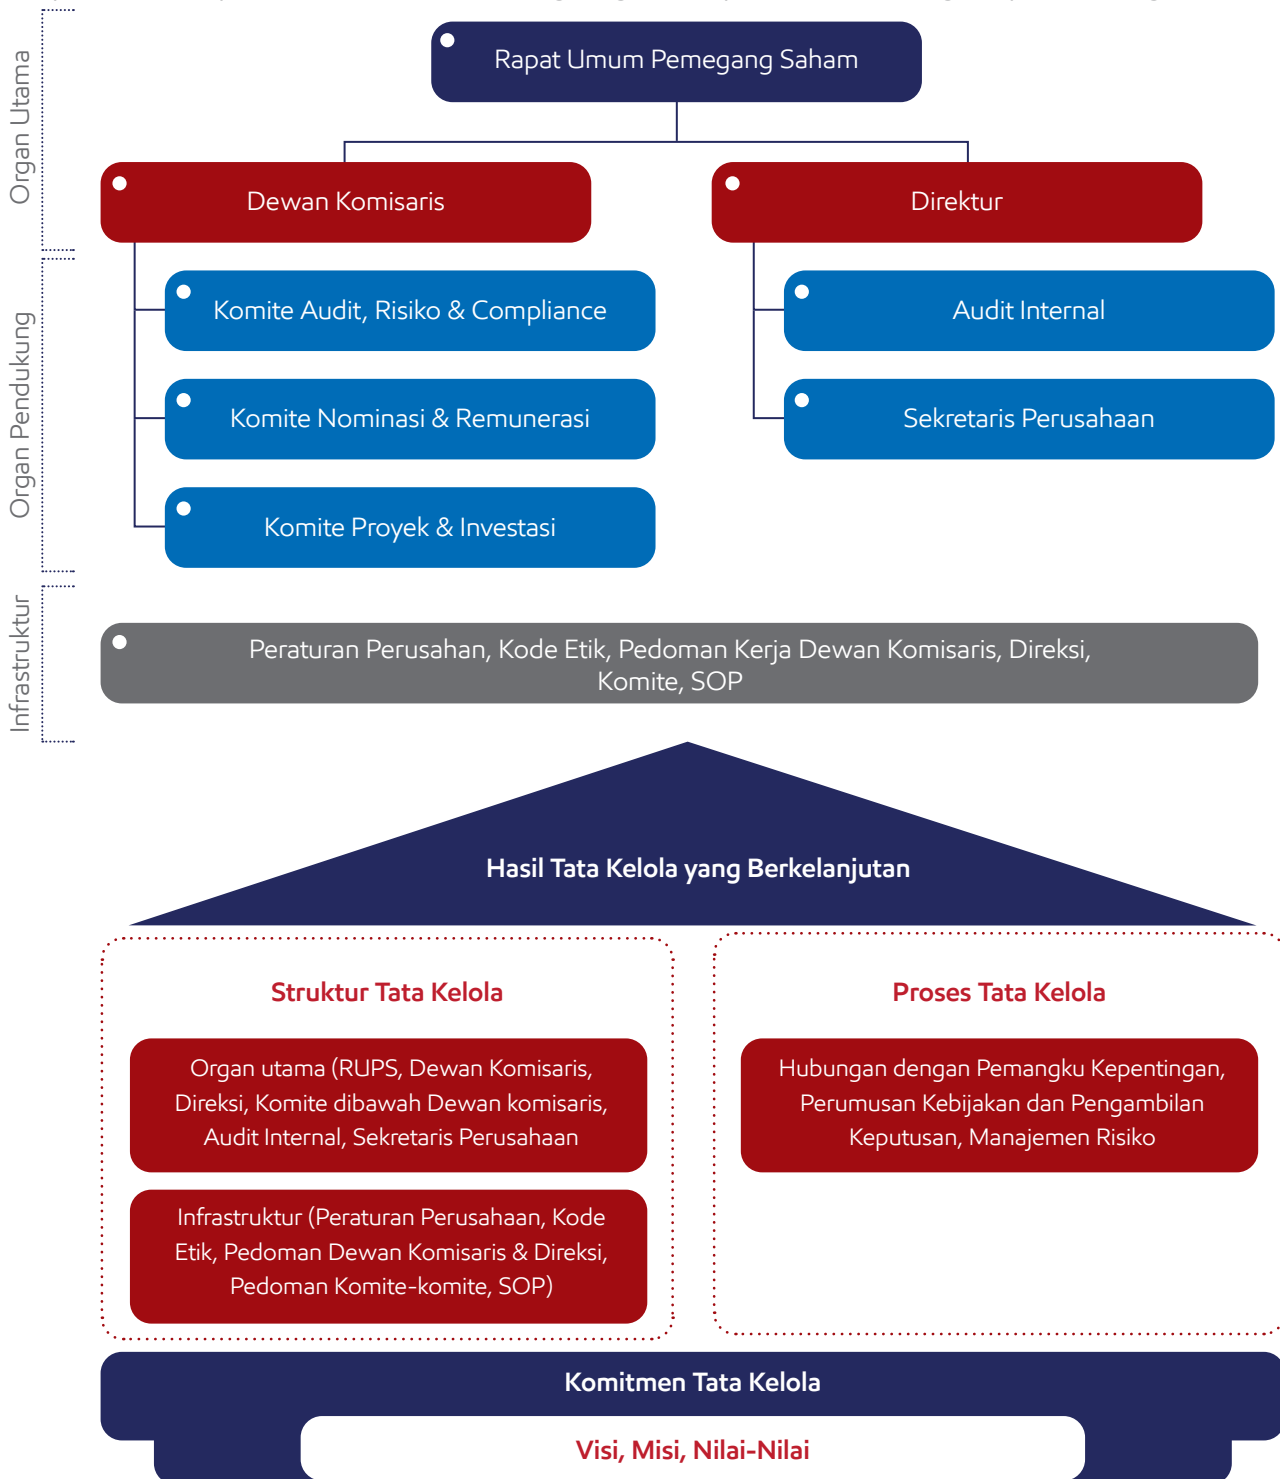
Organ Utama

Rapat Umum Pemegang Saham

Dewan Komisaris

Direktur

Organ Pendukung

Komite Audit, Risiko & Compliance

Komite Nominasi & Remunerasi

Komite Proyek & Investasi

Audit Internal

Sekretaris Perusahaan

Infrastruktur

Peraturan Perusahan, Kode Etik, Pedoman Kerja Dewan Komisaris, Direksi, Komite, SOP

Hasil Tata Kelola yang Berkelanjutan

Struktur Tata Kelola

Organ utama (RUPS, Dewan Komisaris, Direksi, Komite dibawah Dewan komisaris, Audit Internal, Sekretaris Perusahaan

Infrastruktur (Peraturan Perusahaan, Kode Etik, Pedoman Dewan Komisaris & Direksi, Pedoman Komite-komite, SOP)

Proses Tata Kelola

Hubungan dengan Pemangku Kepentingan, Perumusan Kebijakan dan Pengambilan Keputusan, Manajemen Risiko

Komitmen Tata Kelola

Visi, Misi, Nilai-Nilai